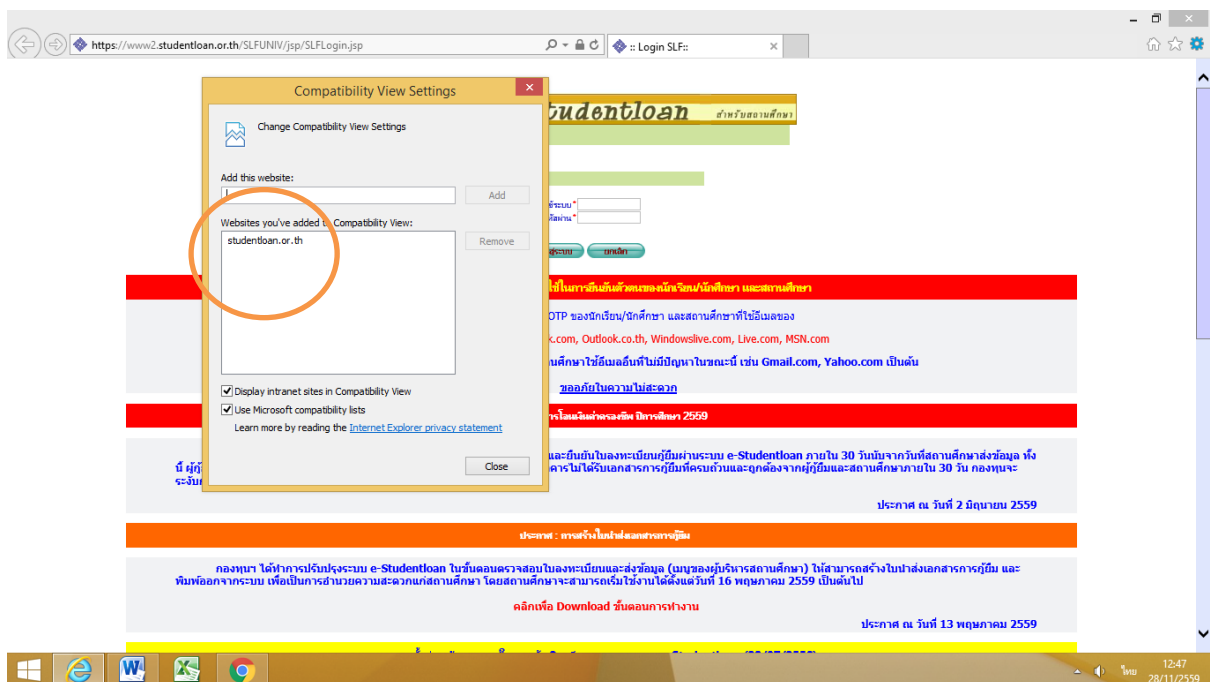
https://www2.studentloan.or.th/SLFUNIV/jsp/SLFLogin.jsp

:: Login SLF::

Compatibility View Settings

Change Compatibility View Settings

Add this website:

Add

Websites you've added to Compatibility View:

studentloan.or.th

Remove

Display intranet sites in Compatibility View

Use Microsoft compatibility lists

Learn more by reading the Internet Explorer privacy statement

Close

tudentloan สำหรับสถานศึกษา

ชื่อระบบ*
รหัสผ่าน*

เข้าระบบ ยกเลิก

ใช้ในการยืนยันตัวตนของนักเรียน/นักศึกษา และสถานศึกษา

OTP ของนักเรียน/นักศึกษา และสถานศึกษาที่ใช้อีเมลของ

k.com, Outlook.co.th, Windowslive.com, Live.com, MSN.com

นศึกษาใช้อีเมลอื่นที่ไม่มีปัญหาในขณะนี้ เช่น Gmail.com, Yahoo.com เป็นต้น

ขออภัยในความไม่สะดวก

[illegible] ปีการศึกษา 2559

และยืนยันใบลงทะเบียนกู้ยืมผ่านระบบ e-Studentloan ภายใน 30 วันนับจากวันที่สถานศึกษาส่งข้อมูล ทั้ง

นี้ ผู้กู้ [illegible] คารไม่ได้รับเอกสารการกู้ยืมที่ครบถ้วนและถูกต้องจากผู้กู้ยืมและสถานศึกษาภายใน 30 วัน กองทุนจะ

ระงับ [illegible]

ประกาศ ณ วันที่ 2 มิถุนายน 2559

ประกาศ : การสร้างใบนำส่งเอกสารการกู้ยืม

กองทุนฯ ได้ทำการปรับปรุงระบบ e-Studentloan ในขั้นตอนตรวจสอบใบลงทะเบียนและส่งข้อมูล (เมนูของผู้บริหารสถานศึกษา) ให้สามารถสร้างใบนำส่งเอกสารการกู้ยืม และพิมพ์ออกจากระบบ เพื่อเป็นการอำนวยความสะดวกแก่สถานศึกษา โดยสถานศึกษาจะสามารถเริ่มใช้งานได้ตั้งแต่วันที่ 16 พฤษภาคม 2559 เป็นต้นไป

คลิกเพื่อ Download ขั้นตอนการทำงาน

ประกาศ ณ วันที่ 13 พฤษภาคม 2559

ไทย 12:47 28/11/2559